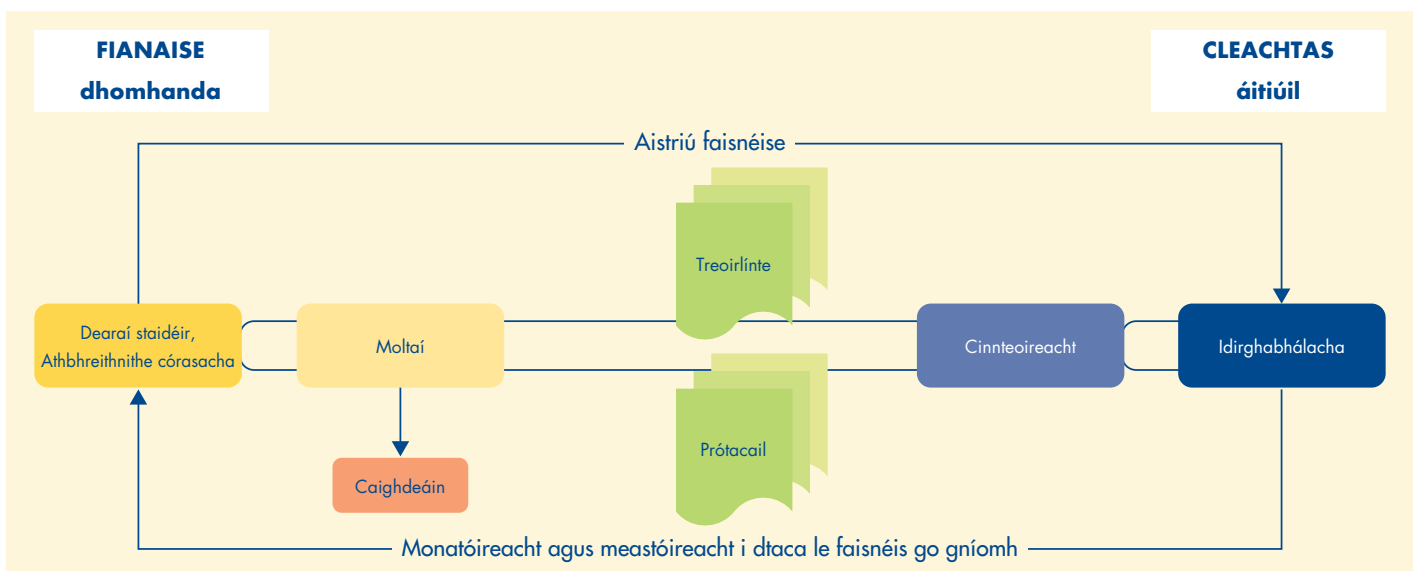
FIANAISE
dhomhanda

CLEACHTAS
áitiúil

Aistriú faisnéise

Treoirlínte

Dearaí staidéir, Athbhreithnithe córasacha

Moltaí

Cinnteoireacht

Idirghabhálacha

Prótacail

Caighdeáin

Monatóireacht agus meastóireacht i dtaca le faisnéis go gníomh